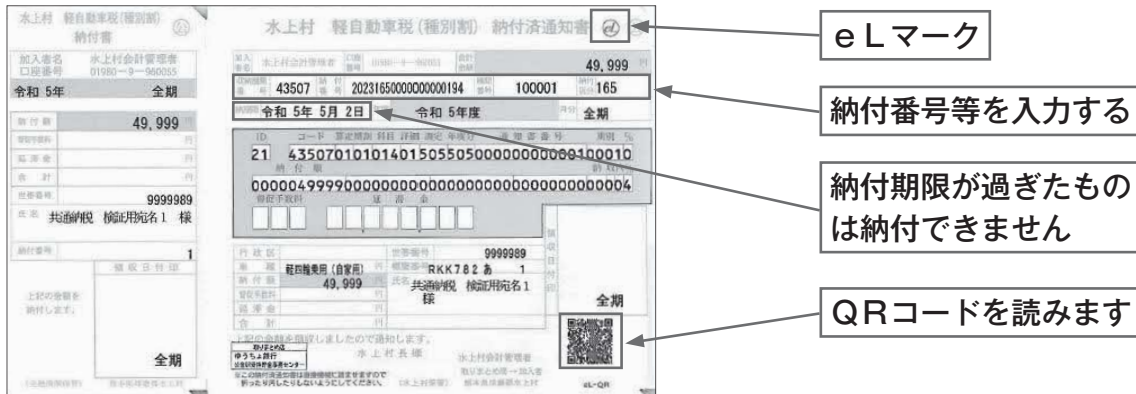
水上村 軽自動車税(種別割)
納付書

加入者名 水上村会計管理者
口座番号 01950－9－960055

令和 5年 全期

納付額 49,999

督促手数料 円
延滞金 円
合計 円
世帯番号 9999989
氏名 共通納税 検証用宛名1 様

納付番号 1
領収日付印

上記の金額を納付します。

全期

水上村 軽自動車税(種別割) 納付済通知書

水上村会計管理者 01950－9－960055

49,999 円

43507 2023165000000000194 100001 165

令和 5年 5月 2日 令和 5年度 全期

ID コード
21 43507010101401505505000000000000100010
納付額
00000499990000000000000000000000000000004
督促手数料 延滞金

軽四輪乗用(自家用) 世帯番号 9999989
49,999 RKK782 あ 1
共通納税 検証用宛名1 様

全期

上記の金額を領収しましたので通知します。
水上村長様 水上村会計管理者

ゆうちょ銀行

eL-QR

eLマーク

納付番号等を入力する

納付期限が過ぎたものは納付できません

QRコードを読みます